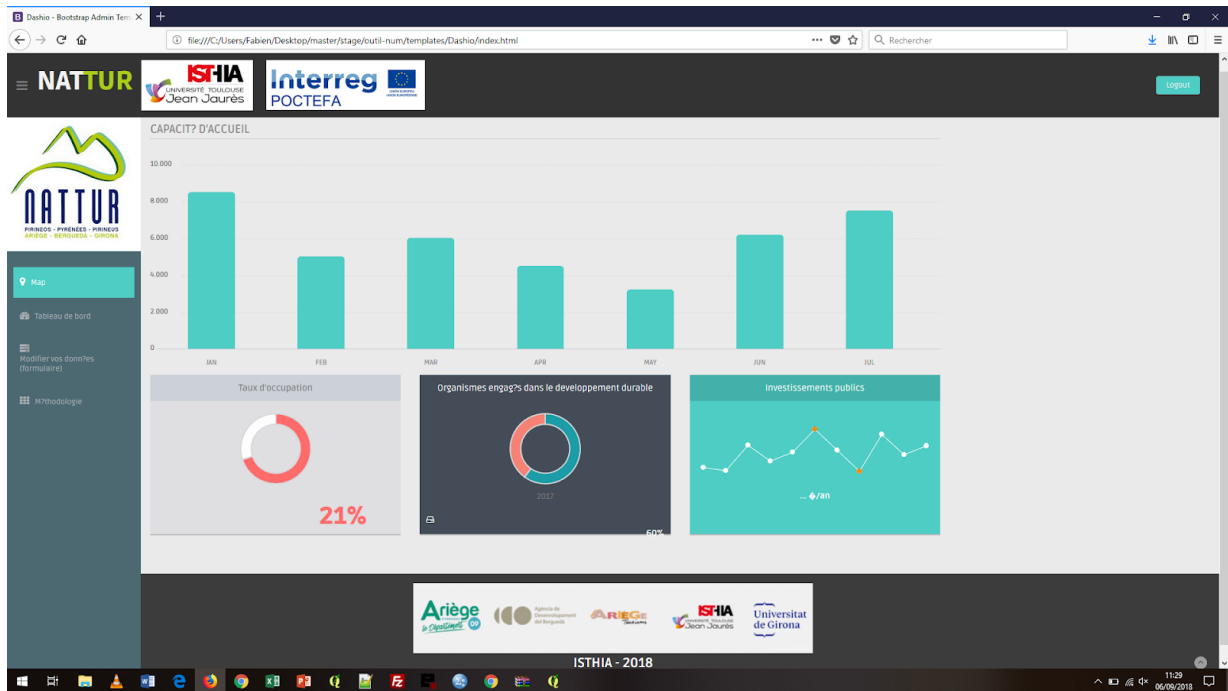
Dashio - Bootstrap Admin Tem

file:///C:/Users/Fabien/Desktop/master/stage/outil-num/templates/Dashio/index.html

Rechercher

NATTUR

ISTHIA UNIVERSITÉ TOULOUSE Jean Jaurès

Interreg POCTEFA

Logout

NATTUR PIRINEOS - PYRÉNÉES - PIRINEUS ARIÈGE - BERGUEDÀ - GIRONA

Map

Tableau de bord

Modifier vos donn?es (formulaire)

M?thodologie

CAPACIT? D'ACCUEIL

10.000
8.000
6.000
4.000
2.000
0

JAN FEB MAR APR MAY JUN JUL

Taux d'occupation

21%

Organismes engag?s dans le developpement durable

2017

60%

Investissements publics

... �/an

Ariège le Département 09

Agència de Desenvolupament del Berguedà

ARIÈGE Tourisme

ISTHIA UNIVERSITÉ TOULOUSE Jean Jaurès

Universitat de Girona

ISTHIA - 2018

11:29
06/09/2018